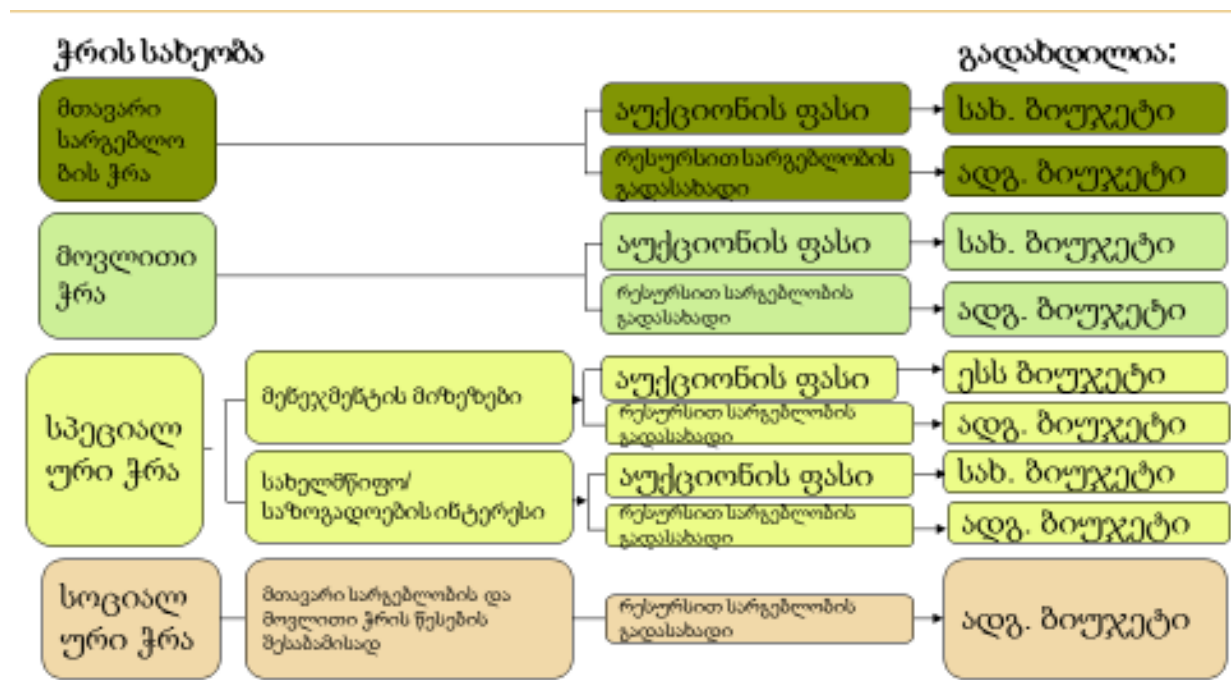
ჭრის სახეობა

გადახდილია:

მთავარი სარგებლობის ჭრა

აუქციონის ფასი

საბ. ბიუჯეტი

რესურსით სარგებლობის გადასახადი

ადგ. ბიუჯეტი

მოვლითი ჭრა

აუქციონის ფასი

საბ. ბიუჯეტი

რესურსით სარგებლობის გადასახადი

ადგ. ბიუჯეტი

სპეციალური ჭრა

მენეჯმენტის მიზეზები

აუქციონის ფასი

ესს ბიუჯეტი

რესურსით სარგებლობის გადასახადი

ადგ. ბიუჯეტი

სახელმწიფო/ საზოგადოების ინტერესი

აუქციონის ფასი

საბ. ბიუჯეტი

რესურსით სარგებლობის გადასახადი

ადგ. ბიუჯეტი

სოციალური ჭრა

მთავარი სარგებლობის და მოვლითი ჭრის წესების შესაბამისად

რესურსით სარგებლობის გადასახადი

ადგ. ბიუჯეტი